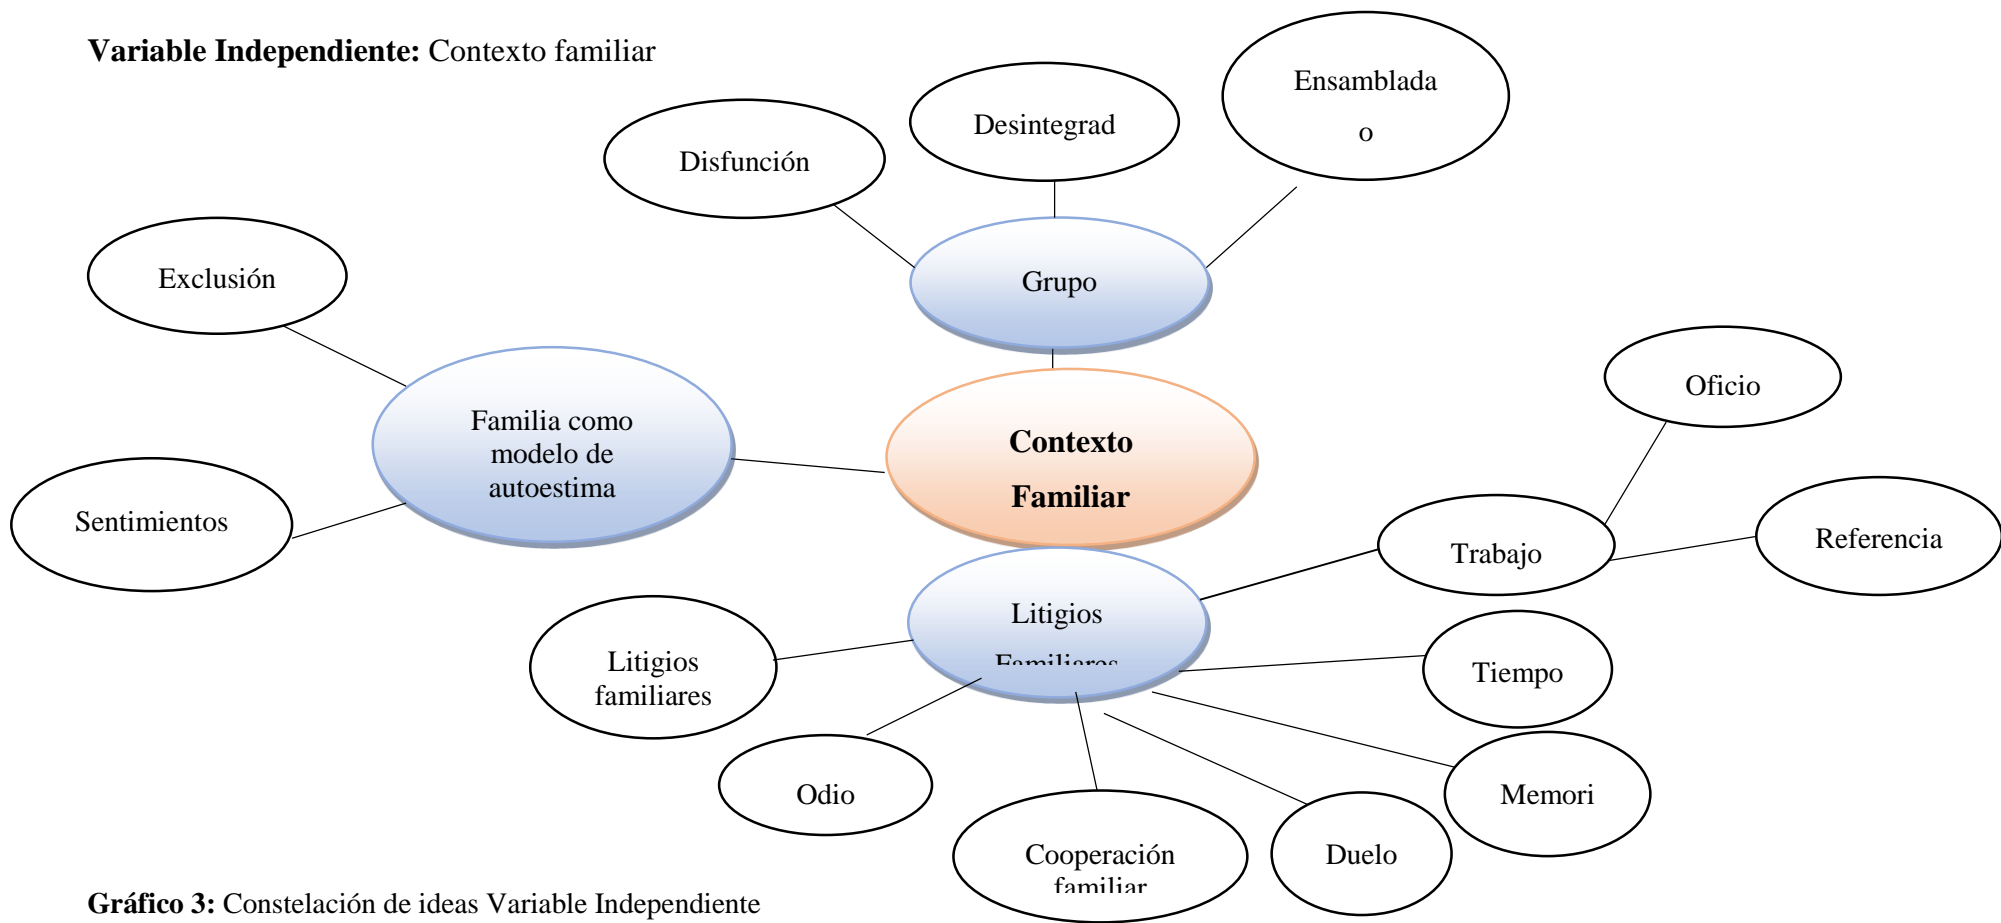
**Variable Independiente:** Contexto familiar

Disfunción

Desintegrad

Ensamblada o

Grupo

Exclusión

Familia como modelo de autoestima

Contexto Familiar

Oficio

Sentimientos

Trabajo

Referencia

Litigios Familiares

Litigios familiares

Tiempo

Odio

Memori

Cooperación familiar

Duelo

**Gráfico 3:** Constelación de ideas Variable Independiente